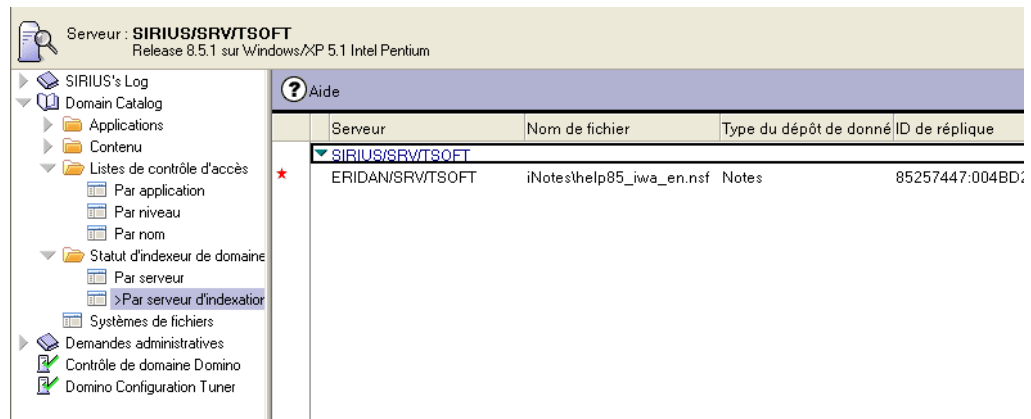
Serveur : SIRIUS/SRV/TSOFT
Release 8.5.1 sur Windows/XP 5.1 Intel Pentium

SIRIUS's Log
Domain Catalog
Applications
Contenu
Listes de contrôle d'accès
Par application
Par niveau
Par nom
Statut d'indexeur de domaine
Par serveur
>Par serveur d'indexatior
Systèmes de fichiers
Demandes administratives
Contrôle de domaine Domino
Domino Configuration Tuner

Aide

| | Serveur | Nom de fichier | Type du dépôt de donné | ID de réplique |
|---|---|---|---|---|
| | SIRIUS/SRV/TSOFT | | | |
| * | ERIDAN/SRV/TSOFT | iNotes\help85_iwa_en.nsf | Notes | 85257447:004BD2 |